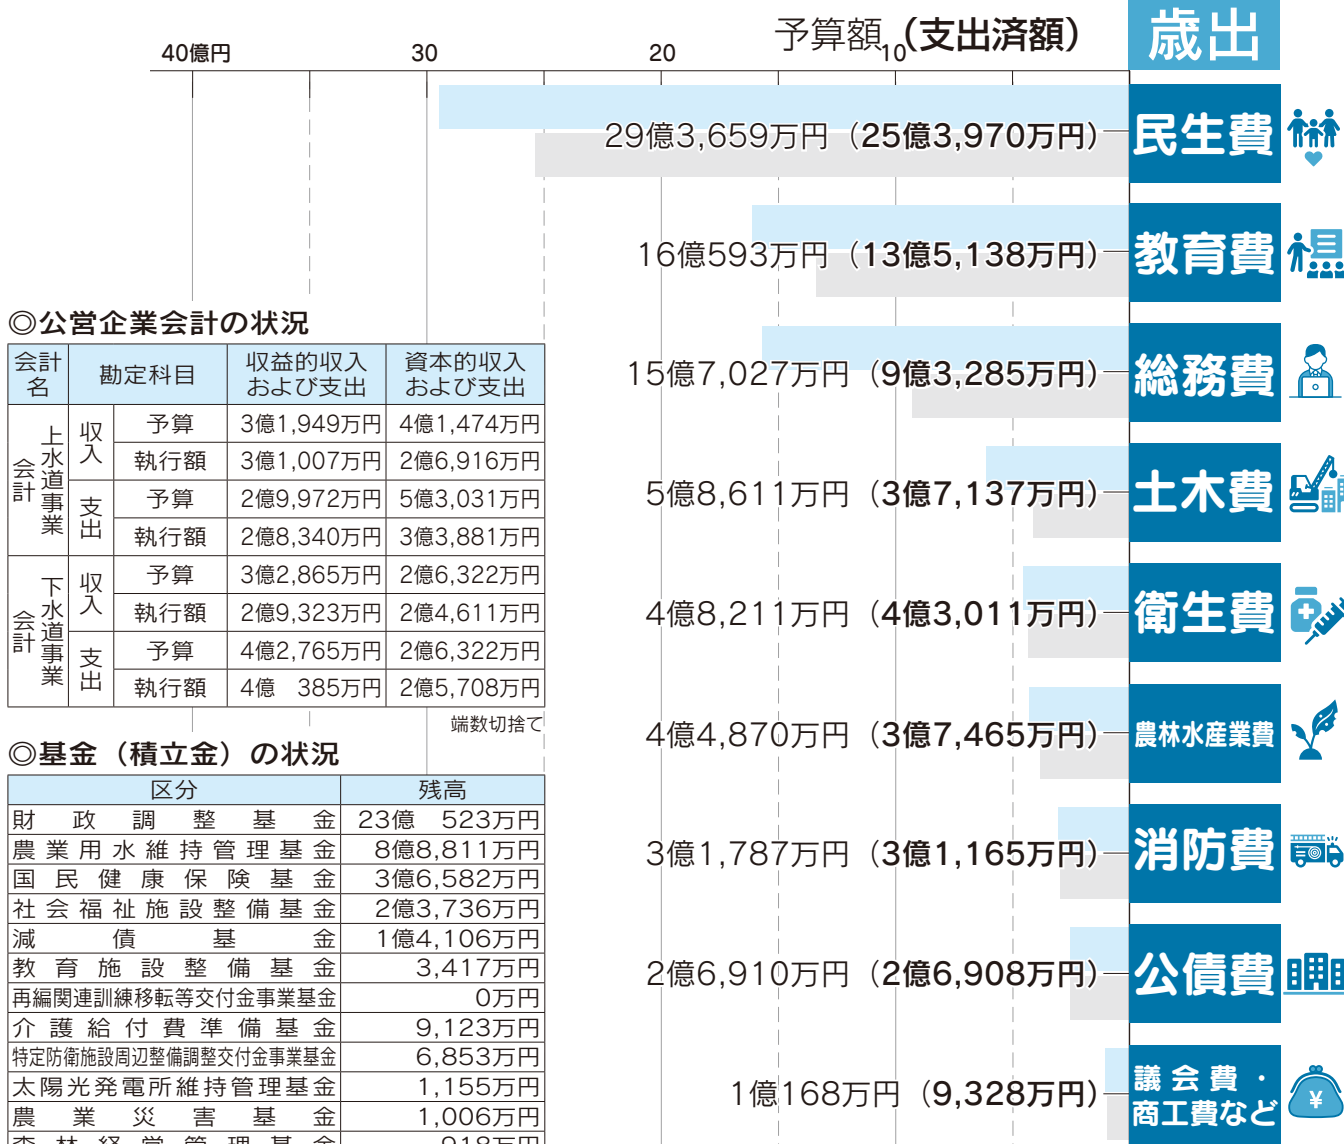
予算額(支出済額)

歳出

40億円　30　20　10

民生費
29億3,659万円（25億3,970万円）

教育費
16億593万円（13億5,138万円）

総務費
15億7,027万円（9億3,285万円）

土木費
5億8,611万円（3億7,137万円）

衛生費
4億8,211万円（4億3,011万円）

農林水産業費
4億4,870万円（3億7,465万円）

消防費
3億1,787万円（3億1,165万円）

公債費
2億6,910万円（2億6,908万円）

議会費・商工費など
1億168万円（9,328万円）

◎公営企業会計の状況

| 会計名 | 勘定科目 | | 収益的収入および支出 | 資本的収入および支出 |
|---|---|---|---|---|
| 上水道事業会計 | 収入 | 予算 | 3億1,949万円 | 4億1,474万円 |
| | | 執行額 | 3億1,007万円 | 2億6,916万円 |
| | 支出 | 予算 | 2億9,972万円 | 5億3,031万円 |
| | | 執行額 | 2億8,340万円 | 3億3,881万円 |
| 下水道事業会計 | 収入 | 予算 | 3億2,865万円 | 2億6,322万円 |
| | | 執行額 | 2億9,323万円 | 2億4,611万円 |
| | 支出 | 予算 | 4億2,765万円 | 2億6,322万円 |
| | | 執行額 | 4億　385万円 | 2億5,708万円 |

端数切捨て

◎基金（積立金）の状況

| 区分 | 残高 |
|---|---|
| 財政調整基金 | 23億　523万円 |
| 農業用水維持管理基金 | 8億8,811万円 |
| 国民健康保険基金 | 3億6,582万円 |
| 社会福祉施設整備基金 | 2億3,736万円 |
| 減債基金 | 1億4,106万円 |
| 教育施設整備基金 | 3,417万円 |
| 再編関連訓練移転等交付金事業基金 | 0万円 |
| 介護給付費準備基金 | 9,123万円 |
| 特定防衛施設周辺整備調整交付金事業基金 | 6,853万円 |
| 太陽光発電所維持管理基金 | 1,155万円 |
| 農業災害基金 | 1,006万円 |
| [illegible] | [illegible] |